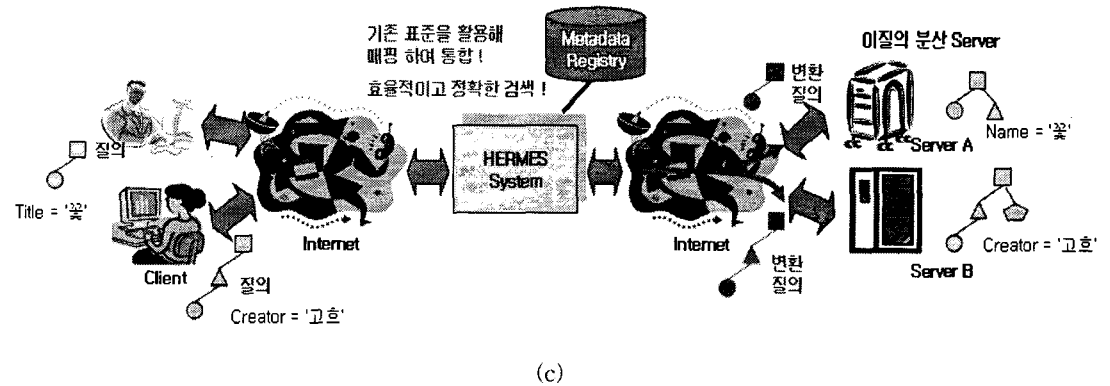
기존 표준을 활용해 매핑 하여 통합!

효율적이고 정확한 검색!

Metadata Registry

이질의 분산 Server

질의

Title = '꽃'

Client

질의

Creator = '고흐'

Internet

HERMES System

Internet

변환 질의

Server A

Name = '꽃'

Server B

Creator = '고흐'

변환 질의

(c)